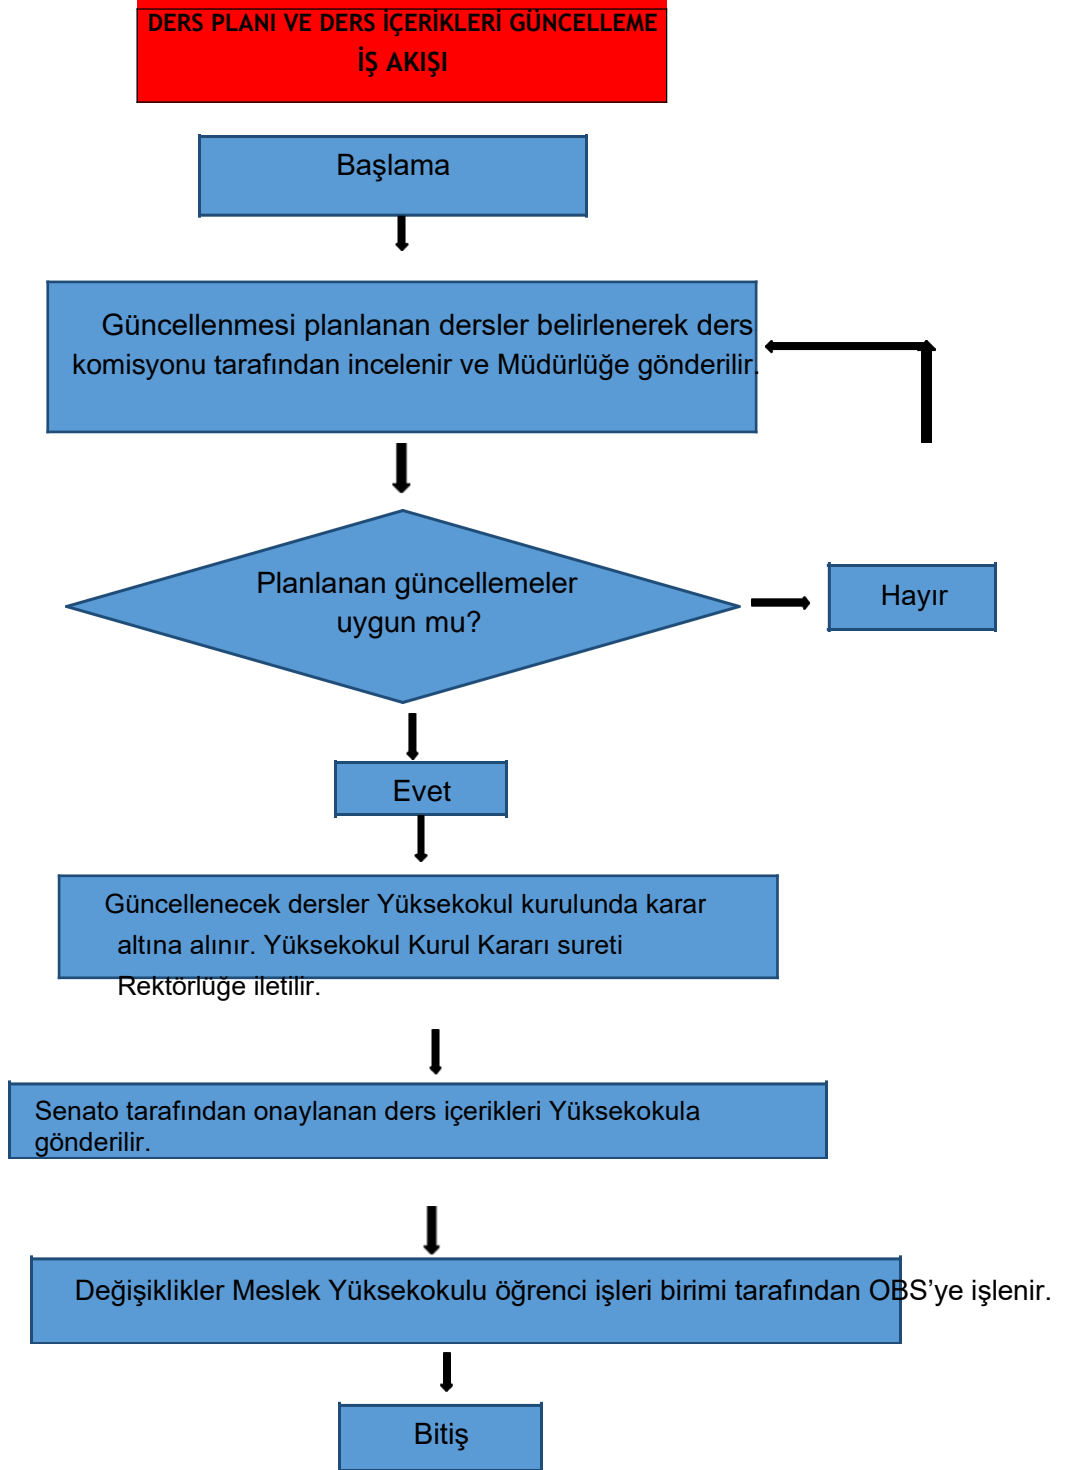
DERS PLANI VE DERS İÇERİKLERİ GÜNCELLEME
İŞ AKIŞI

Başlama

Güncellenmesi planlanan dersler belirlenerek ders komisyonu tarafından incelenir ve Müdürlüğe gönderilir.

Planlanan güncellemeler uygun mu?

Hayır

Evet

Güncellenecek dersler Yüksekokul kurulunda karar altına alınır. Yüksekokul Kurul Kararı sureti Rektörlüğe iletilir.

Senato tarafından onaylanan ders içerikleri Yüksekokula gönderilir.

Değişiklikler Meslek Yüksekokulu öğrenci işleri birimi tarafından OBS'ye işlenir.

Bitiş